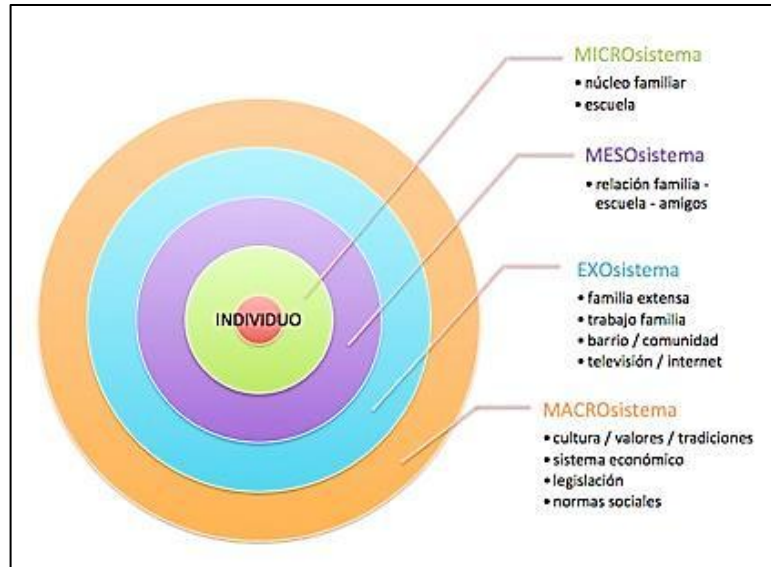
INDIVIDUO

MICROsistema
• núcleo familiar
• escuela

MESOsistema
• relación familia - escuela - amigos

EXOsistema
• familia extensa
• trabajo familia
• barrio / comunidad
• televisión / internet

MACROsistema
• cultura / valores / tradiciones
• sistema económico
• legislación
• normas sociales